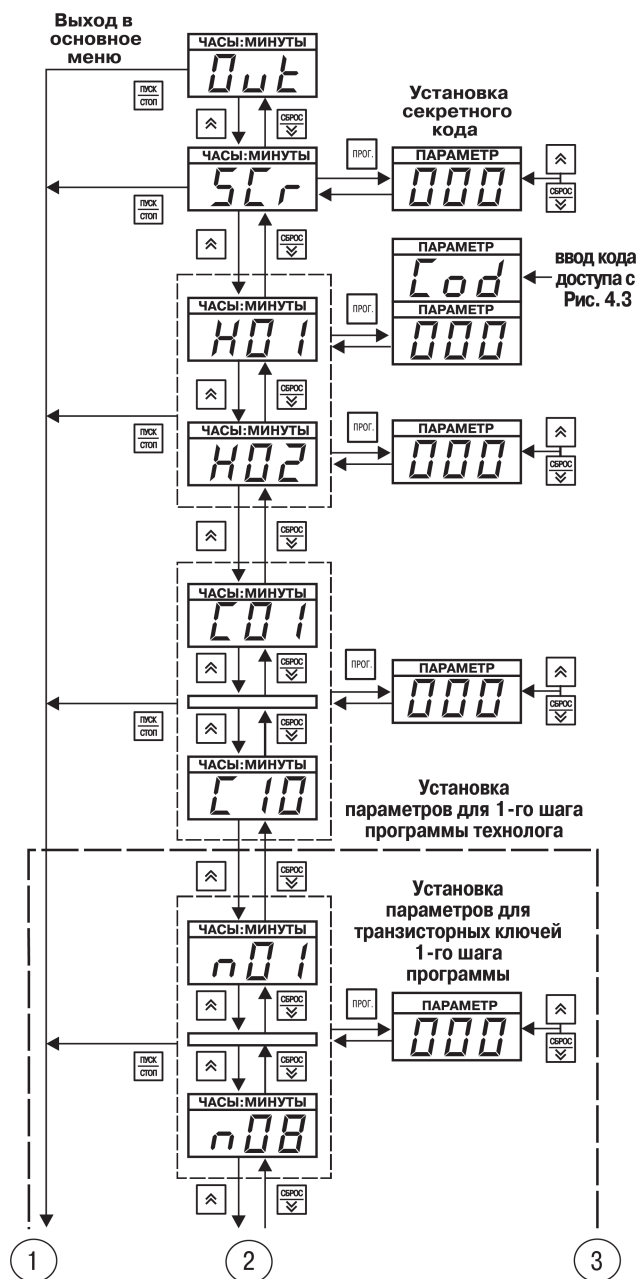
Выход в основное меню

ЧАСЫ:МИНУТЫ
Out

ПУСК СТОП

СБРОС

Установка секретного кода

ЧАСЫ:МИНУТЫ
SCr

ПРОГ.

ПАРАМЕТР
000

ПУСК СТОП

СБРОС

ПАРАМЕТР
Cod

ввод кода доступа с Рис. 4.3

ЧАСЫ:МИНУТЫ
H01

ПРОГ.

ПАРАМЕТР
000

СБРОС

ЧАСЫ:МИНУТЫ
H02

ПУСК СТОП

ПРОГ.

ПАРАМЕТР
000

СБРОС

СБРОС

ЧАСЫ:МИНУТЫ
C01

СБРОС

ПРОГ.

ПАРАМЕТР
000

СБРОС

ПУСК СТОП

СБРОС

ЧАСЫ:МИНУТЫ
C10

Установка параметров для 1-го шага программы технолога

СБРОС

Установка параметров для транзисторных ключей 1-го шага программы

ЧАСЫ:МИНУТЫ
n01

СБРОС

ПРОГ.

ПАРАМЕТР
000

СБРОС

ПУСК СТОП

СБРОС

ЧАСЫ:МИНУТЫ
n08

СБРОС

1

2

3